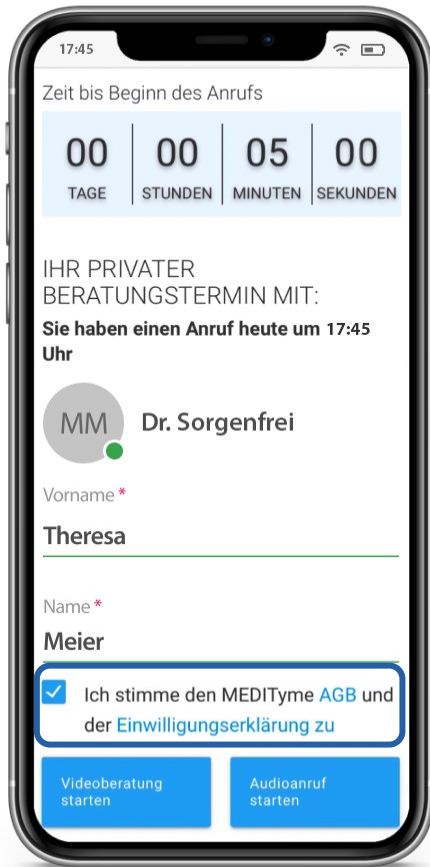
17:45

Zeit bis Beginn des Anrufs

| 00 | 00 | 05 | 00 |
|---|---|---|---|
| TAGE | STUNDEN | MINUTEN | SEKUNDEN |

IHR PRIVATER BERATUNGSTERMIN MIT:

Sie haben einen Anruf heute um 17:45 Uhr

MM Dr. Sorgenfrei

Vorname*

Theresa

Name*

Meier

Ich stimme den MEDITyme AGB und der Einwilligungserklärung zu

Videoberatung starten

Audioanruf starten